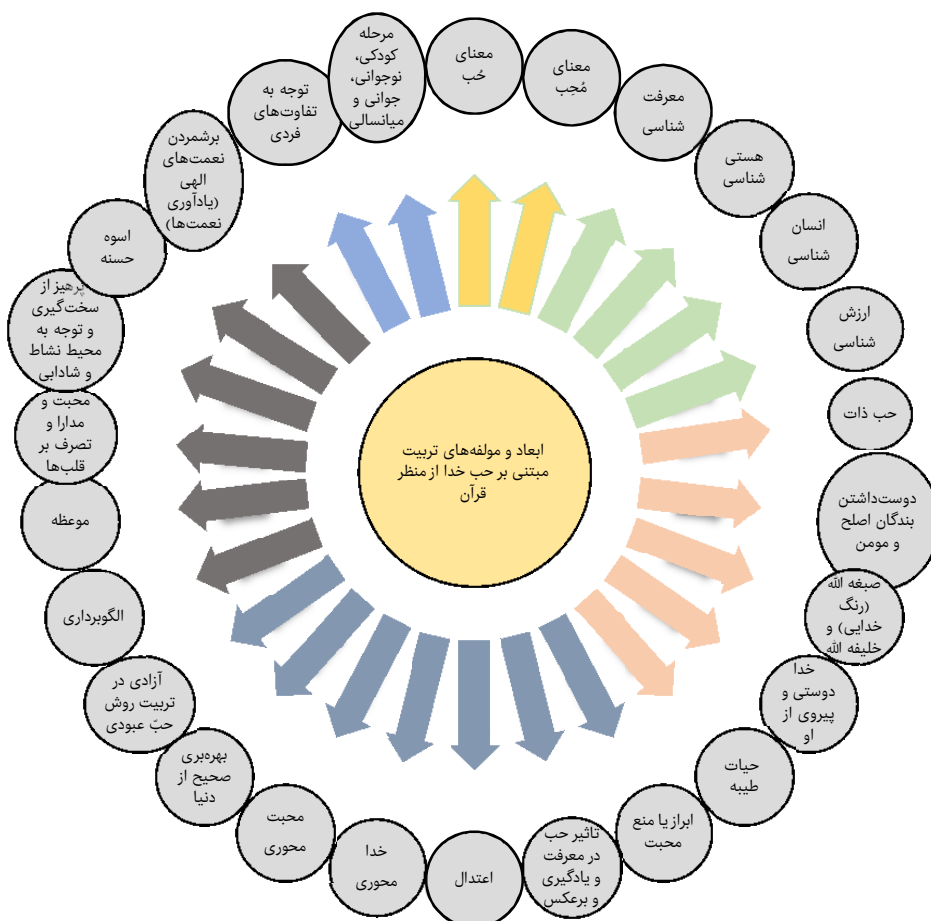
ابعاد و مولفه‌های تربیت مبتنی بر حب خدا از منظر قرآن

معنای حُب

معنای مُحِب

معرفت شناسی

هستی شناسی

انسان شناسی

ارزش شناسی

حب ذات

دوست‌داشتن بندگان اصلح و مومن

صبغه الله (رنگ خدایی) و خلیفه الله

خدا دوستی و پیروی از او

حیات طیبه

ابراز یا منع محبت

تاثیر حب در معرفت و یادگیری و برعکس

اعتدال

خدا محوری

محبت محوری

بهره‌بری صحیح از دنیا

آزادی در تربیت روش حبّ عبودی

الگوبرداری

موعظه

محبت و مدارا و تصرف بر قلب‌ها

پرهیز از سخت‌گیری و توجه به محیط نشاط و شادابی

اسوه حسنه

برشمردن نعمت‌های الهی (یادآوری نعمت‌ها)

توجه به تفاوت‌های فردی

مرحله کودکی، نوجوانی، جوانی و میانسالی